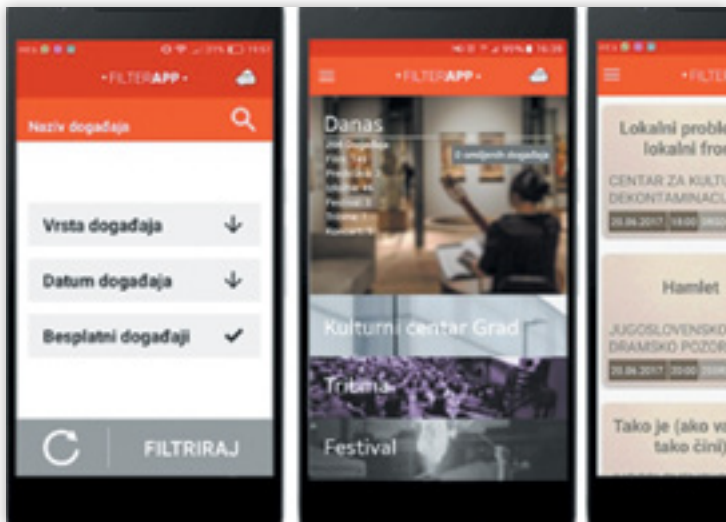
•FILTERAPP•

Naziv događaja

Vrsta događaja

Datum događaja

Besplatni događaji

FILTRIRAJ

•FILTERAPP•

Danas

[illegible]

Kulturni centar Grad

Tribina

Festival

•FILTER

Lokalni proble
lokalni fro

CENTAR ZA KULTU
DEKONTAMINACI

20.06.2017 18:00

Hamlet

JUGOSLOVENSKO
DRAMSKO POZOR

20.06.2017 20:00

Tako je (ako va
tako čini)